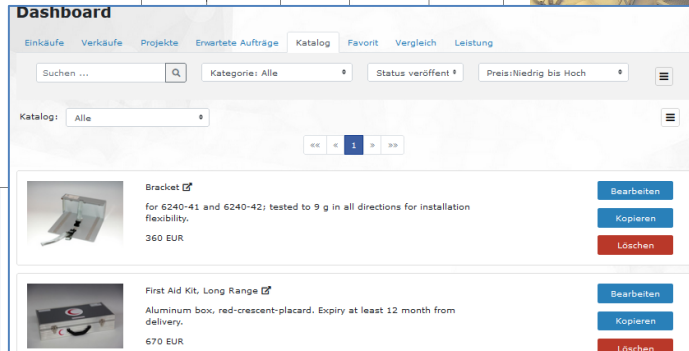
Dashboard

Einkäufe Verkäufe Projekte Erwartete Aufträge Katalog Favorit Vergleich Leistung

Suchen ...

Kategorie: Alle

Status veröffent

Preis:Niedrig bis Hoch

Katalog: Alle

«« « 1 » »»

Bracket

for 6240-41 and 6240-42; tested to 9 g in all directions for installation flexibility.

360 EUR

Bearbeiten

Kopieren

Löschen

First Aid Kit, Long Range

Aluminum box, red-crescent-placard. Expiry at least 12 month from delivery.

670 EUR

Bearbeiten

Kopieren

Löschen